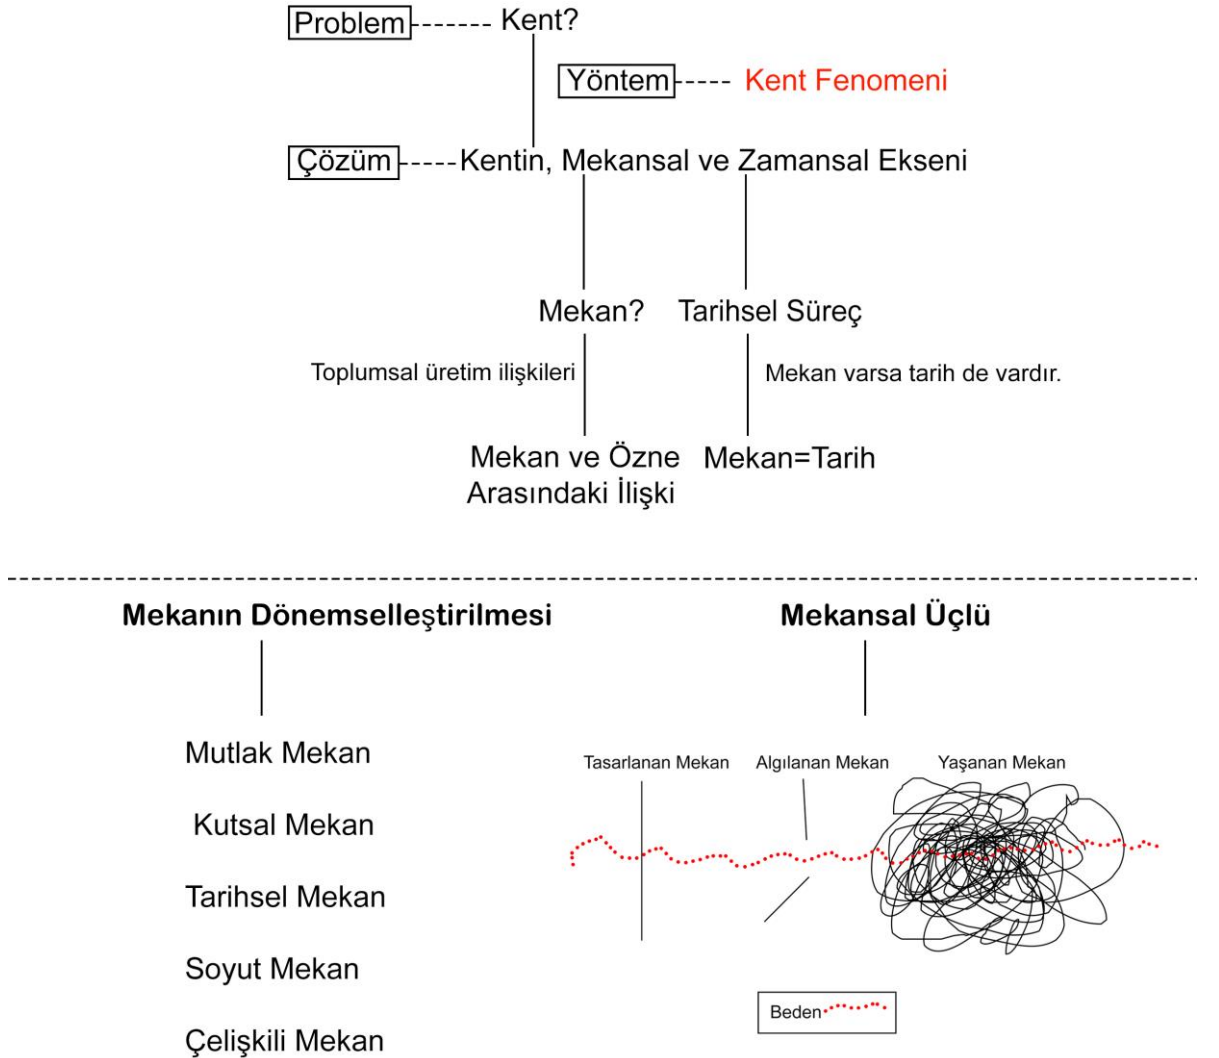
Problem Kent?

Yöntem Kent Fenomeni

Çözüm Kentin, Mekansal ve Zamansal Ekseni

Mekan? Tarihsel Süreç

Toplumsal üretim ilişkileri

Mekan varsa tarih de vardır.

Mekan ve Özne Arasındaki İlişki

Mekan=Tarih

Mekanın Dönemselleştirilmesi

Mutlak Mekan

Kutsal Mekan

Tarihsel Mekan

Soyut Mekan

Çelişkili Mekan

Mekansal Üçlü

Tasarlanan Mekan

Algılanan Mekan

Yaşanan Mekan

Beden